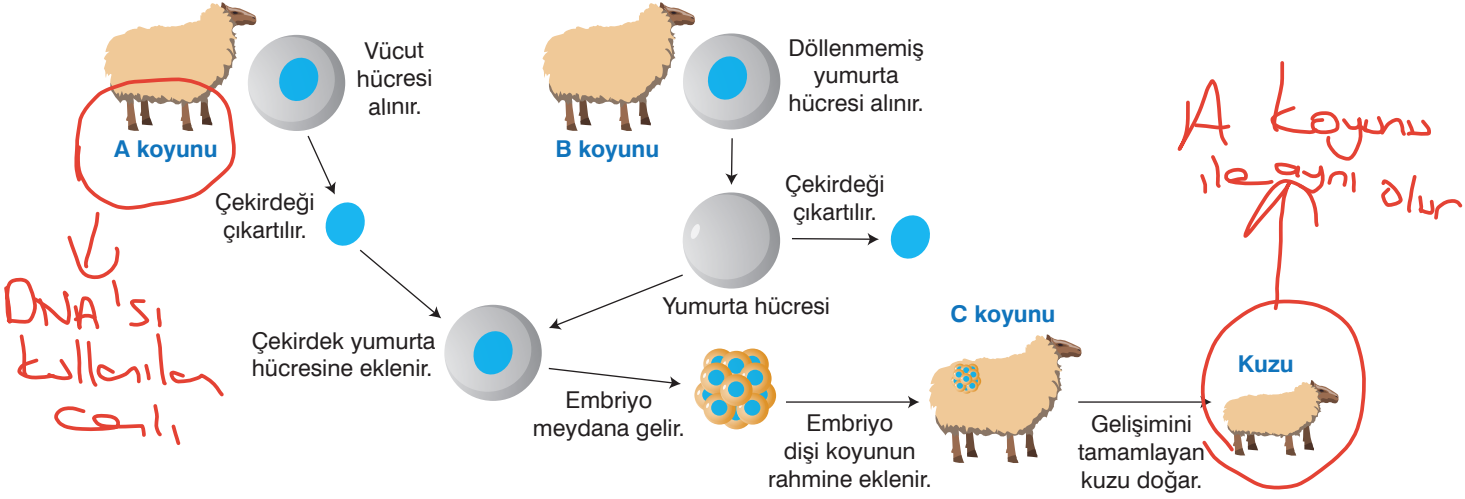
Vücut hücresi alınır.

A koyunu

Çekirdeği çıkartılır.

Döllenmemiş yumurta hücresi alınır.

B koyunu

Çekirdeği çıkartılır.

Yumurta hücresi

Çekirdek yumurta hücresine eklenir.

Embriyo meydana gelir.

Embriyo dişi koyunun rahmine eklenir.

C koyunu

Gelişimini tamamlayan kuzu doğar.

Kuzu

A koyunu ile aynı olur

DNA'sı kullanılan canlı